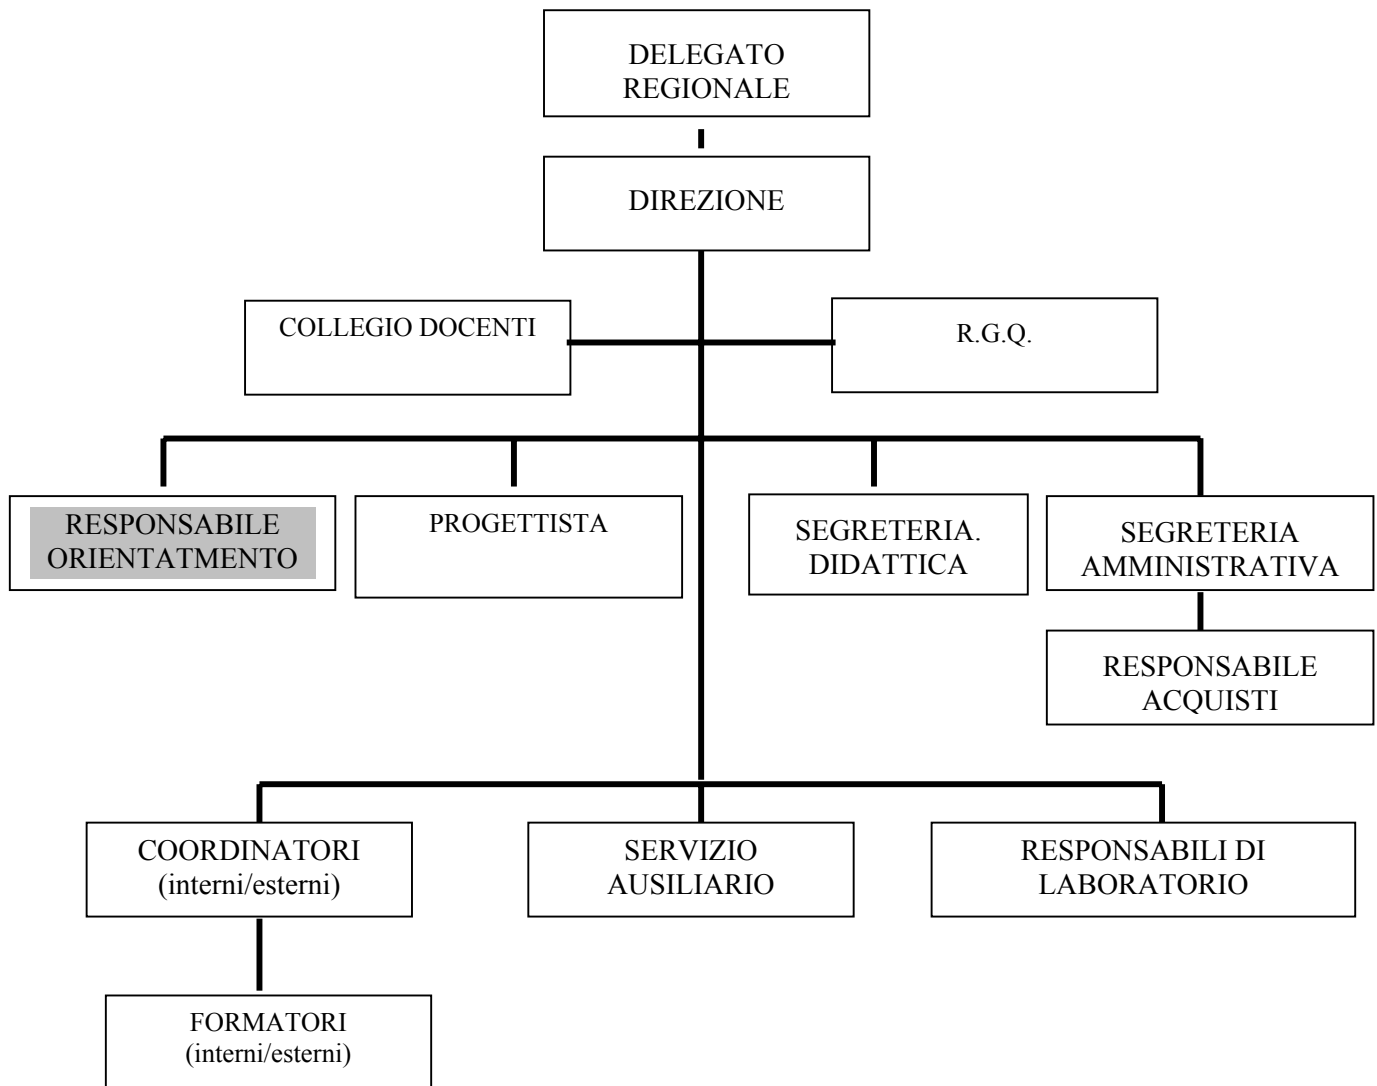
DELEGATO REGIONALE

DIREZIONE

COLLEGIO DOCENTI

R.G.Q.

RESPONSABILE ORIENTATMENTO

PROGETTISTA

SEGRETERIA. DIDATTICA

SEGRETERIA AMMINISTRATIVA

RESPONSABILE ACQUISTI

COORDINATORI (interni/esterni)

SERVIZIO AUSILIARIO

RESPONSABILI DI LABORATORIO

FORMATORI (interni/esterni)